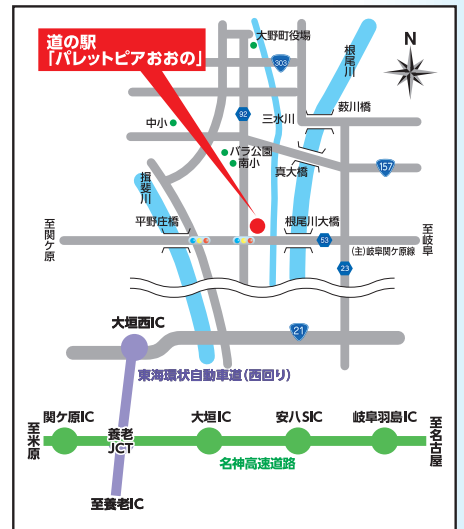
道の駅
「パレットピアおおの」

大野町役場
303
根尾川
N
萩川橋
中小
92
三水川
バラ公園
南小
真大橋
157
揖斐川
至関ケ原
平野庄橋
根尾川大橋
53
至岐阜
(主)岐阜関ケ原線
23
21
大垣西IC
東海環状自動車道(西回り)
至米原
関ケ原IC
養老JCT
大垣IC
安八SIC
岐阜羽島IC
至名古屋
名神高速道路
至養老IC